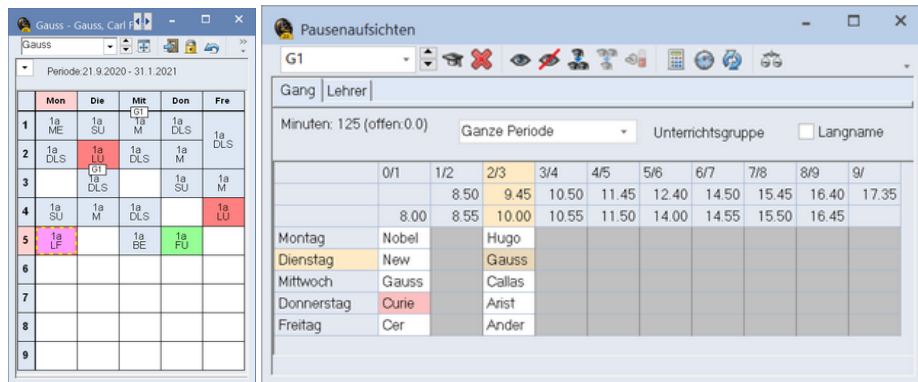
Gauss - Gauss, Carl F

Gauss

Periode:21.9.2020 - 31.1.2021

| | Mon | Die | Mit | Don | Fre |
|---|---|---|---|---|---|
| 1 | 1a ME | 1a SU | G1 1a M | 1a DLS | 1a DLS |
| 2 | 1a DLS | 1a LU | 1a DLS | 1a M | |
| 3 | | G1 1a DLS | | 1a SU | 1a M |
| 4 | 1a SU | 1a M | 1a DLS | | 1a LU |
| 5 | 1a LF | | 1a BE | 1a FU | |
| 6 | | | | | |
| 7 | | | | | |
| 8 | | | | | |
| 9 | | | | | |

Pausenaufsichten

G1

Gang | Lehrer

Minuten: 125 (offen:0.0) Ganze Periode Unterrichtsgruppe Langname

| | 0/1 | 1/2 | 2/3 | 3/4 | 4/5 | 5/6 | 6/7 | 7/8 | 8/9 | 9/ |
|---|---|---|---|---|---|---|---|---|---|---|
| | | 8.50 | 9.45 | 10.50 | 11.45 | 12.40 | 14.50 | 15.45 | 16.40 | 17.35 |
| | 8.00 | 8.55 | 10.00 | 10.55 | 11.50 | 14.00 | 14.55 | 15.50 | 16.45 | |
| Montag | Nobel | | Hugo | | | | | | | |
| Dienstag | New | | Gauss | | | | | | | |
| Mittwoch | Gauss | | Callas | | | | | | | |
| Donnerstag | Curie | | Arist | | | | | | | |
| Freitag | Cer | | Ander | | | | | | | |